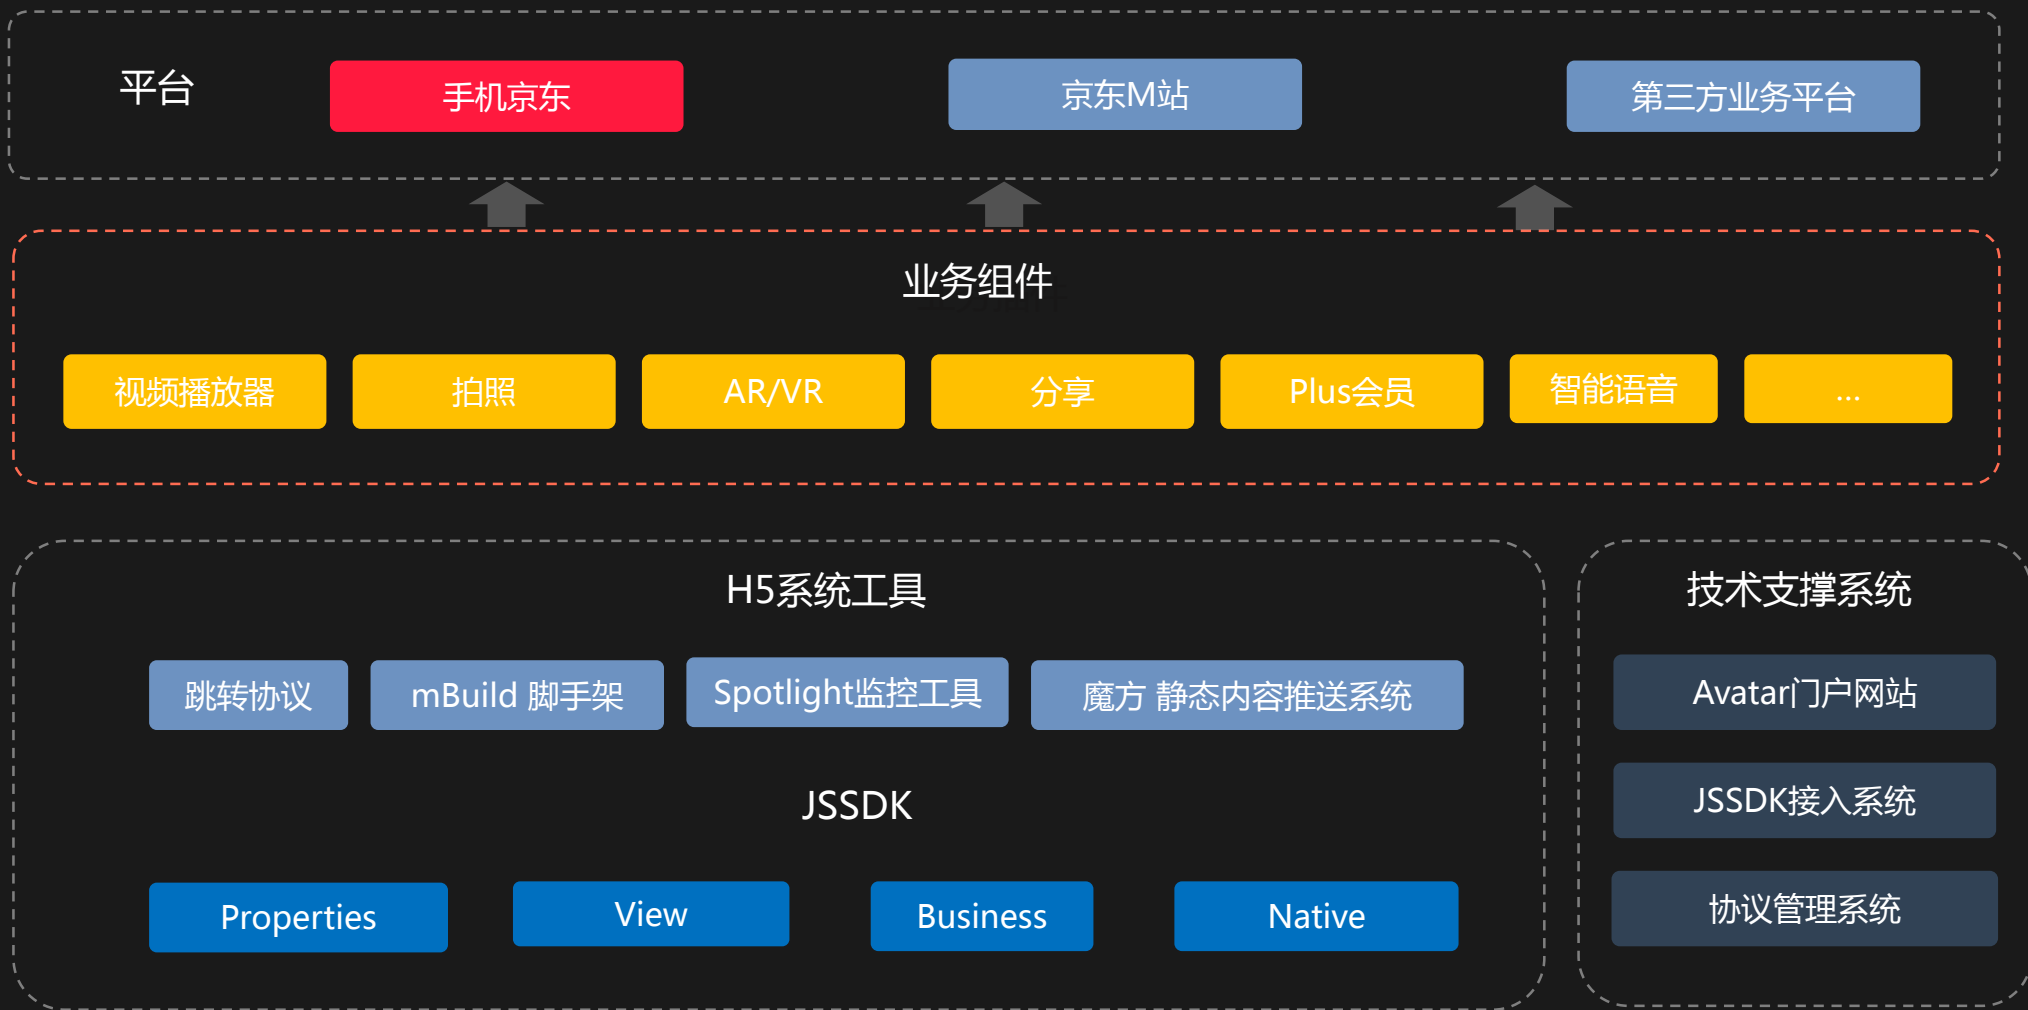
平台

手机京东

京东M站

第三方业务平台

业务组件

视频播放器

拍照

AR/VR

分享

Plus会员

智能语音

...

H5系统工具

跳转协议

mBuild 脚手架

Spotlight监控工具

魔方 静态内容推送系统

JSSDK

Properties

View

Business

Native

技术支撑系统

Avatar门户网站

JSSDK接入系统

协议管理系统